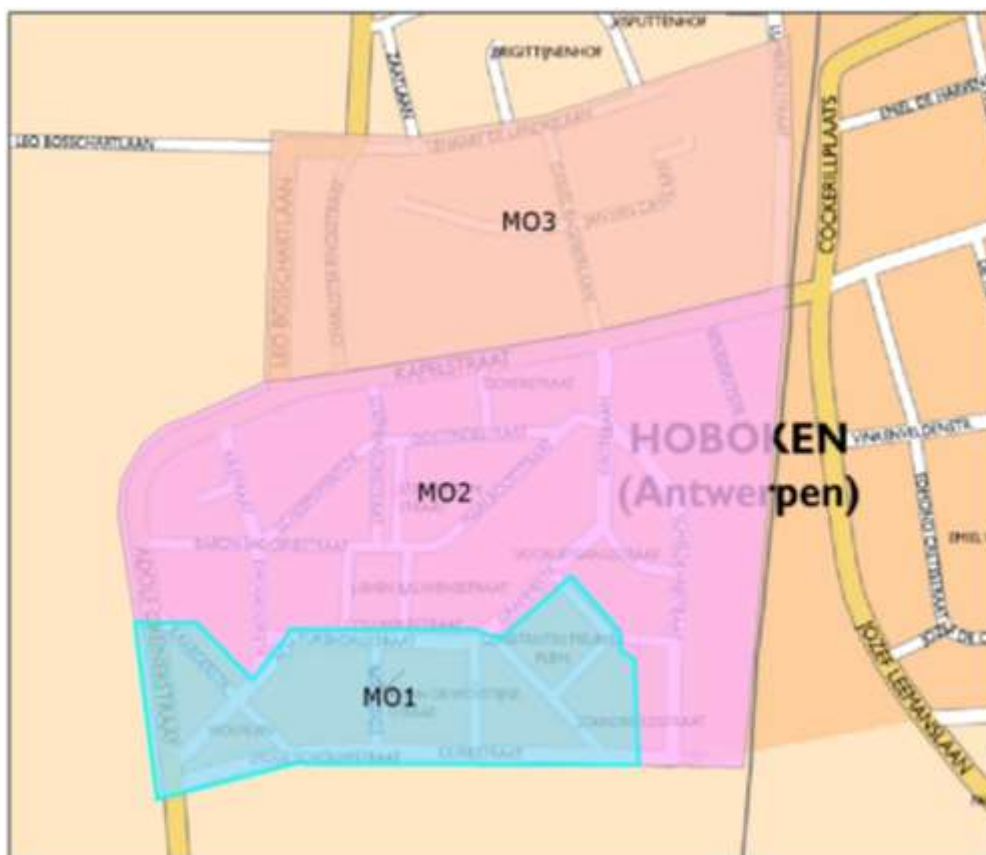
KRUISPUTTENHOF
BRIGITTIJNENHOF
ZAATLAAN
LEO BOSSCHARTLAAN
EMIEL DE HARVENSTRAAT
COCKERILLPLAATS
MO3
LEO BOSSCHARTLAAN
KAPELSTRAAT
HOBOKEN
(Antwerpen)
VINKENVELDENSTR.
MO2
BARON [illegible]STRAAT
ADOLF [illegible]STRAAT
MO1
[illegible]STRAAT
JOZEF LEEMANSLAAN